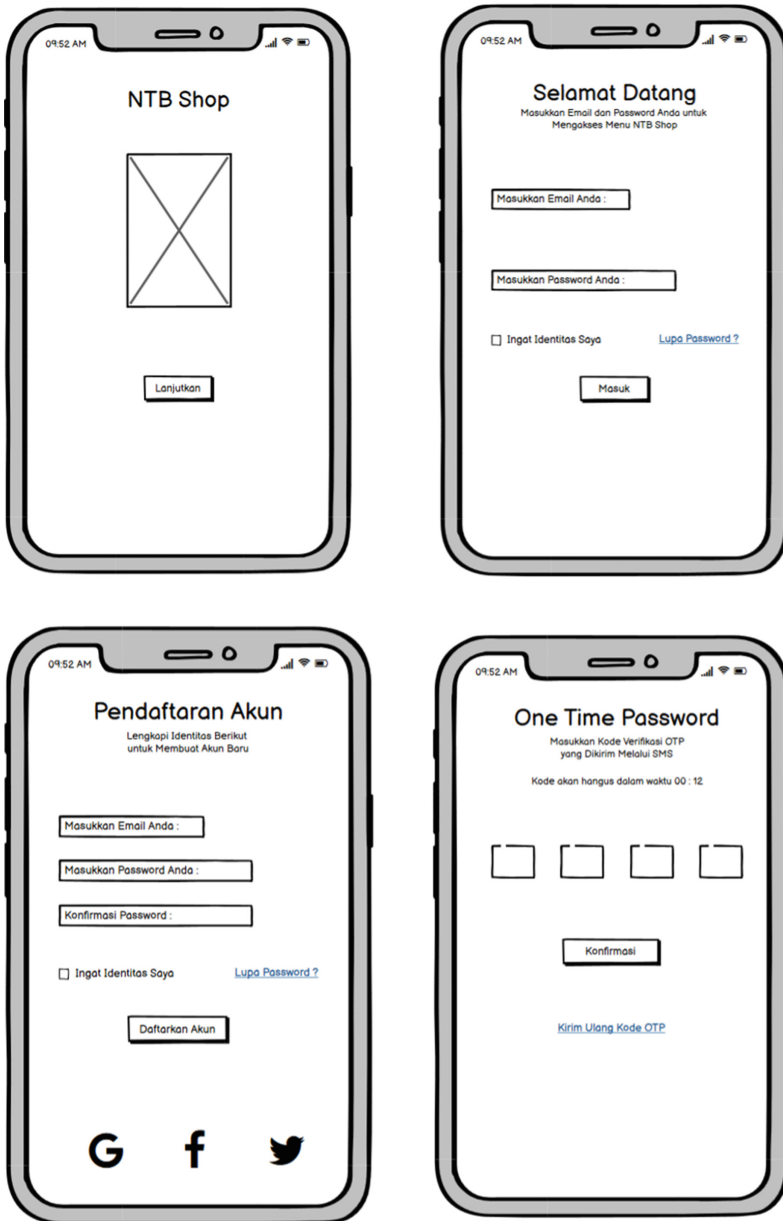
09:52 AM

NTB Shop

Lanjutkan

09:52 AM

Selamat Datang

Masukkan Email dan Password Anda untuk Mengakses Menu NTB Shop

Masukkan Email Anda :

Masukkan Password Anda :

Ingat Identitas Saya

Lupa Password ?

Masuk

09:52 AM

Pendaftaran Akun

Lengkapi Identitas Berikut untuk Membuat Akun Baru

Masukkan Email Anda :

Masukkan Password Anda :

Konfirmasi Password :

Ingat Identitas Saya

Lupa Password ?

Daftarkan Akun

G f

09:52 AM

One Time Password

Masukkan Kode Verifikasi OTP yang Dikirim Melalui SMS

Kode akan hangus dalam waktu 00 : 12

Konfirmasi

Kirim Ulang Kode OTP